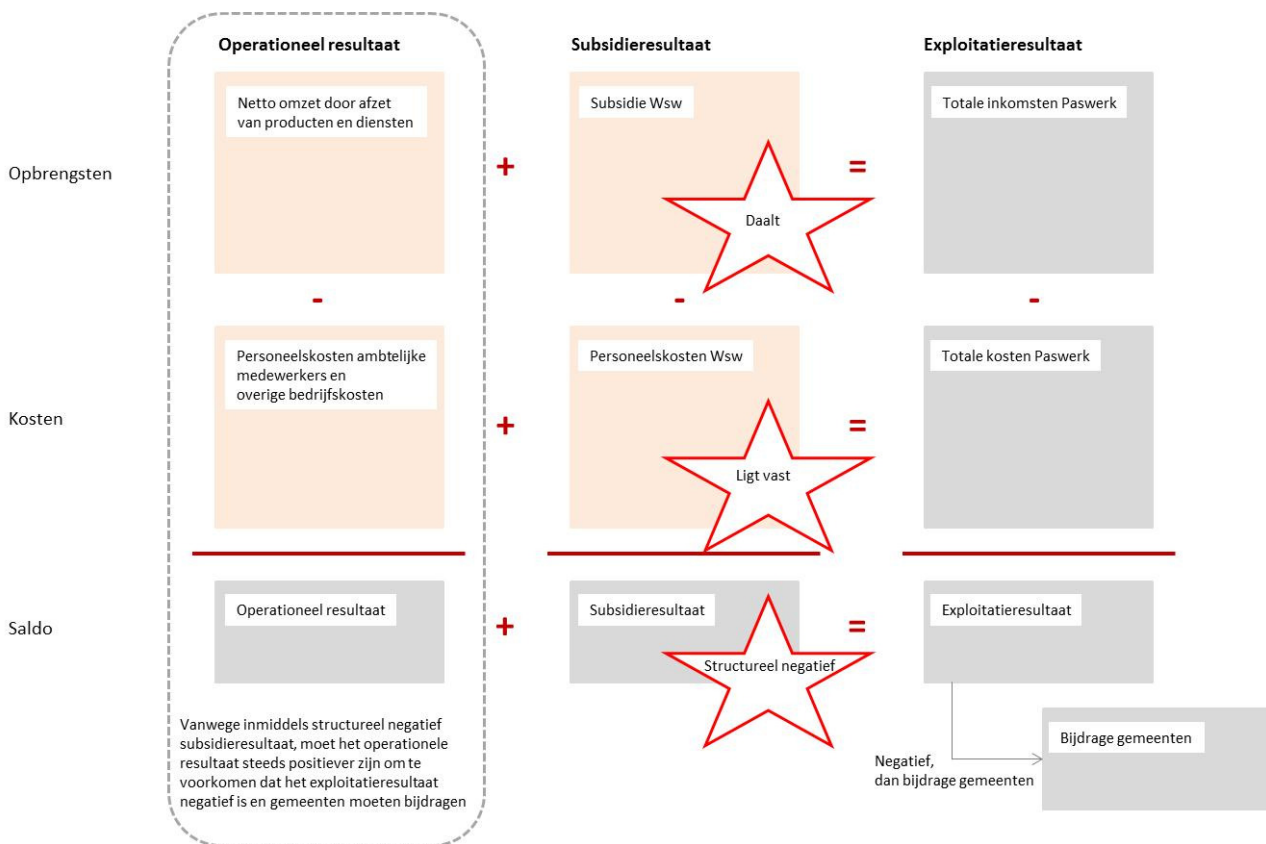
Operationeel resultaat

Subsidieresultaat

Exploitatieresultaat

Opbrengsten

Netto omzet door afzet van producten en diensten

+

Subsidie Wsw

Daalt

=

Totale inkomsten Paswerk

-

-

-

Kosten

Personeelskosten ambtelijke medewerkers en overige bedrijfskosten

+

Personeelskosten Wsw

Ligt vast

=

Totale kosten Paswerk

Saldo

Operationeel resultaat

+

Subsidieresultaat

Structureel negatief

=

Exploitatieresultaat

Vanwege inmiddels structureel negatief subsidieresultaat, moet het operationele resultaat steeds positiever zijn om te voorkomen dat het exploitatieresultaat negatief is en gemeenten moeten bijdragen

Negatief, dan bijdrage gemeenten

Bijdrage gemeenten